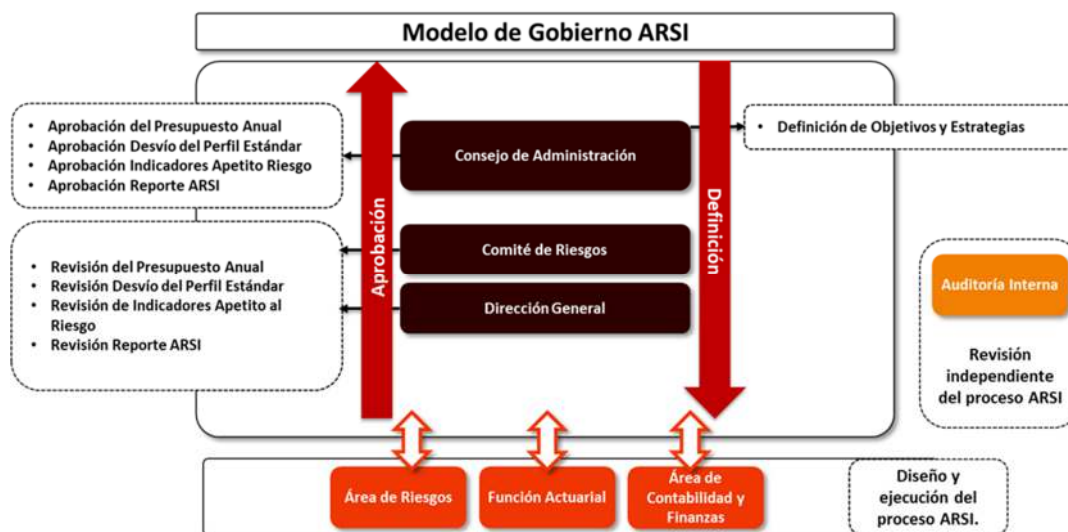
Modelo de Gobierno ARSI

- Aprobación del Presupuesto Anual
- Aprobación Desvío del Perfil Estándar
- Aprobación Indicadores Apetito Riesgo
- Aprobación Reporte ARSI

- Revisión del Presupuesto Anual
- Revisión Desvío del Perfil Estándar
- Revisión de Indicadores Apetito al Riesgo
- Revisión Reporte ARSI

Aprobación

Consejo de Administración

Comité de Riesgos

Dirección General

Definición

- Definición de Objetivos y Estrategias

Auditoría Interna

Revisión independiente del proceso ARSI

Área de Riesgos

Función Actuarial

Área de Contabilidad y Finanzas

Diseño y ejecución del proceso ARSI.